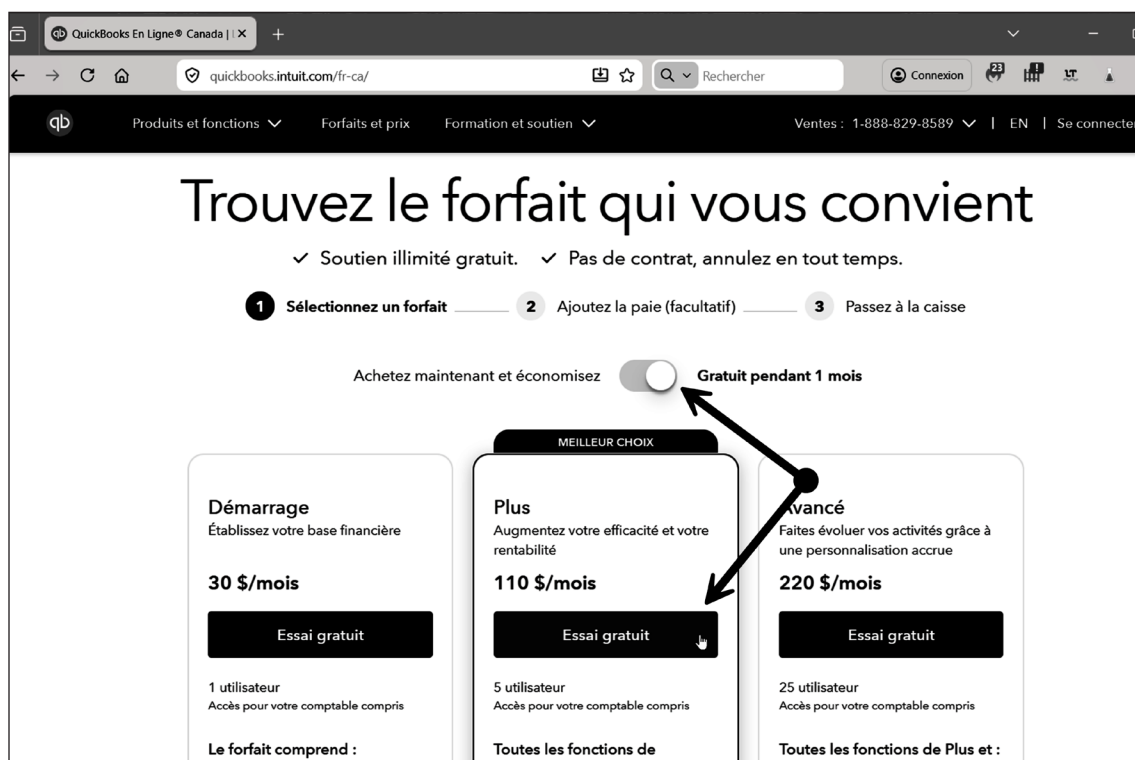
QuickBooks En Ligne® Canada | X

quickbooks.intuit.com/fr-ca/

Rechercher

Connexion

23

Produits et fonctions

Forfaits et prix

Formation et soutien

Ventes : 1-888-829-8589 | EN | Se connecter

Trouvez le forfait qui vous convient

✓ Soutien illimité gratuit. ✓ Pas de contrat, annulez en tout temps.

1 Sélectionnez un forfait 2 Ajoutez la paie (facultatif) 3 Passez à la caisse

Achetez maintenant et économisez Gratuit pendant 1 mois

MEILLEUR CHOIX

Démarrage
Établissez votre base financière

30 $/mois

Essai gratuit

1 utilisateur
Accès pour votre comptable compris

Le forfait comprend :

Plus
Augmentez votre efficacité et votre rentabilité

110 $/mois

Essai gratuit

5 utilisateur
Accès pour votre comptable compris

Toutes les fonctions de

Avancé
Faites évoluer vos activités grâce à une personnalisation accrue

220 $/mois

Essai gratuit

25 utilisateur
Accès pour votre comptable compris

Toutes les fonctions de Plus et :